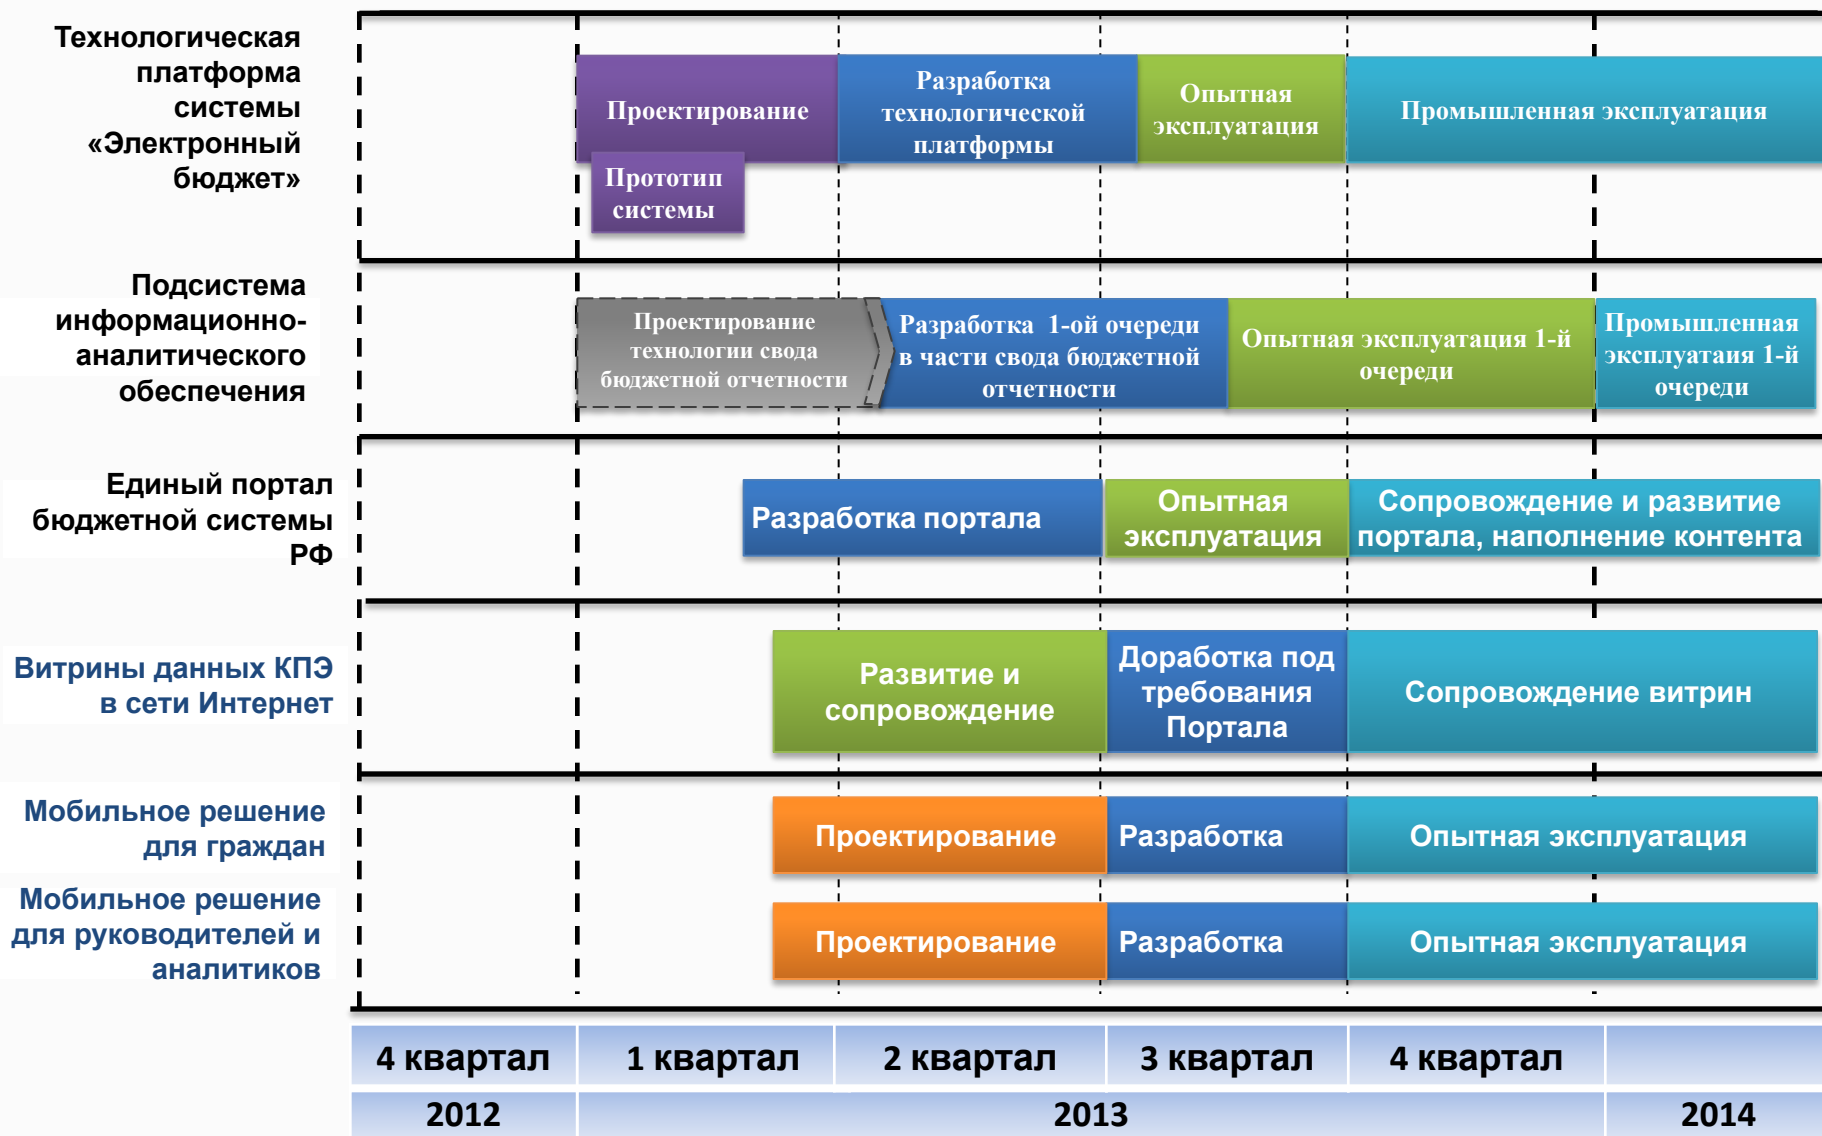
Технологическая платформа системы «Электронный бюджет»

Проектирование

Прототип системы

Разработка технологической платформы

Опытная эксплуатация

Промышленная эксплуатация

Подсистема информационно-аналитического обеспечения

Проектирование технологии свода бюджетной отчетности

Разработка 1-ой очереди в части свода бюджетной отчетности

Опытная эксплуатация 1-й очереди

Промышленная эксплуатаия 1-й очереди

Единый портал бюджетной системы РФ

Разработка портала

Опытная эксплуатация

Сопровождение и развитие портала, наполнение контента

Витрины данных КПЭ в сети Интернет

Развитие и сопровождение

Доработка под требования Портала

Сопровождение витрин

Мобильное решение для граждан

Проектирование

Разработка

Опытная эксплуатация

Мобильное решение для руководителей и аналитиков

Проектирование

Разработка

Опытная эксплуатация

| 4 квартал | 1 квартал | 2 квартал | 3 квартал | 4 квартал | |
|---|---|---|---|---|---|
| 2012 | 2013 | | | | 2014 |